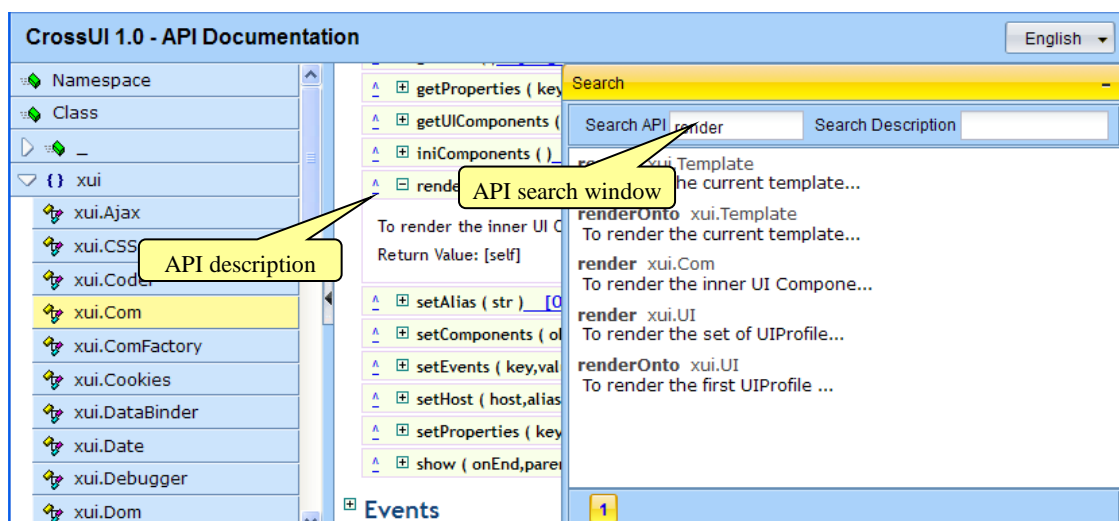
CrossUI 1.0 - API Documentation

English

Namespace
Class
_
{} xui
xui.Ajax
xui.CSS
xui.Coder
xui.Com
xui.ComFactory
xui.Cookies
xui.DataBinder
xui.Date
xui.Debugger
xui.Dom

^ getProperties ( key
^ getUIComponents (
^ iniComponents ( )
^ render
To render the inner UI C
Return Value: [self]
^ setAlias ( str ) [0
^ setComponents ( o
^ setEvents ( key,val
^ setHost ( host,alias
^ setProperties ( key
^ show ( onEnd,pare

Events

API description

API search window

Search
Search API render
Search Description

render xui.Template
To render the current template...
renderOnto xui.Template
To render the current template...
render xui.Com
To render the inner UI Compone...
render xui.UI
To render the set of UIProfile...
renderOnto xui.UI
To render the first UIProfile ...

1